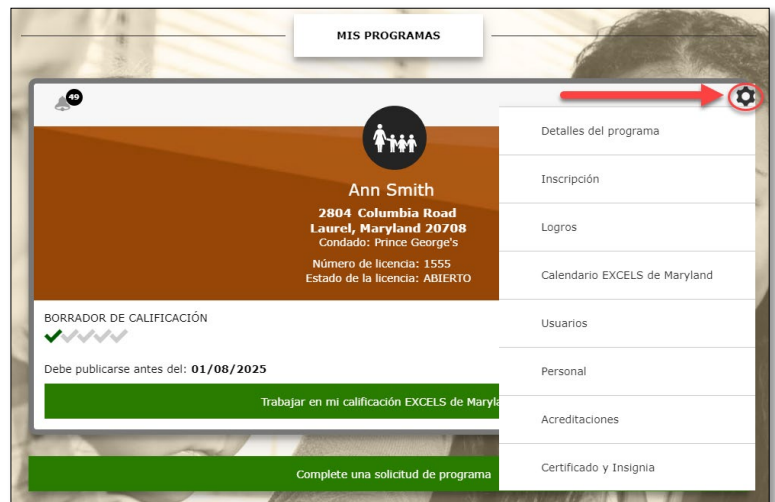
MIS PROGRAMAS

49

Ann Smith
2804 Columbia Road
Laurel, Maryland 20708
Condado: Prince George's

Número de licencia: 1555
Estado de la licencia: ABIERTO

BORRADOR DE CALIFICACIÓN

Debe publicarse antes del: 01/08/2025

Trabajar en mi calificación EXCELS de Maryla

Complete una solicitud de programa

Detalles del programa

Inscripción

Logros

Calendario EXCELS de Maryland

Usuarios

Personal

Acreditaciones

Certificado y Insignia